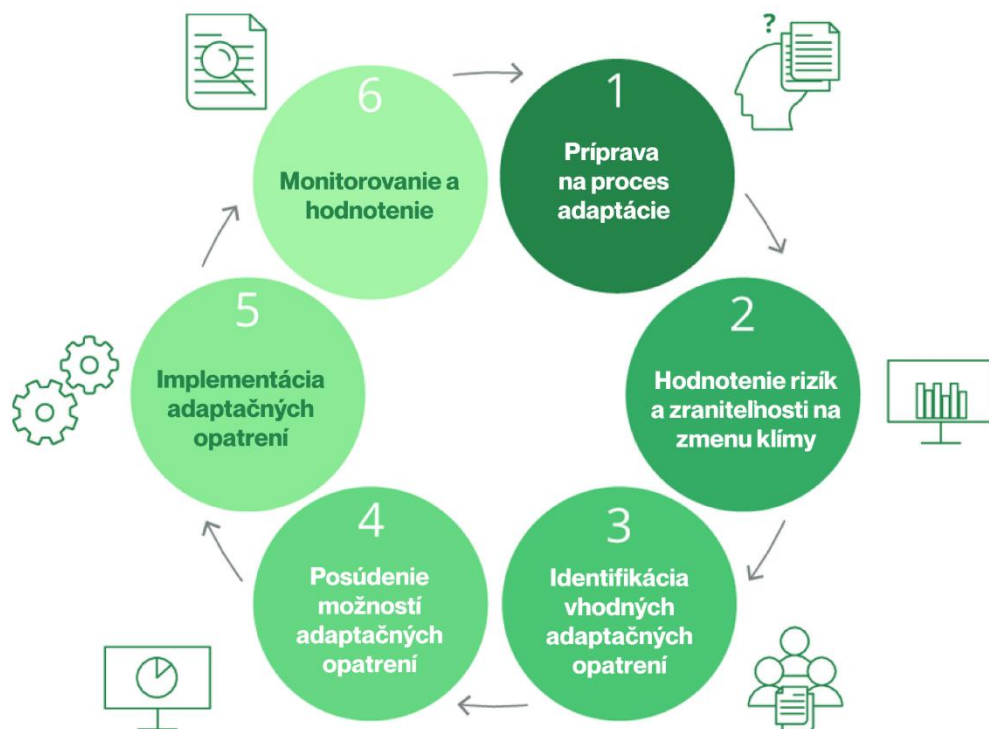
1
Príprava na proces adaptácie

2
Hodnotenie rizík a zranitelhosti na zmenu klímy

3
Identifikácia vhodných adaptačných opatrení

4
Posúdenie možností adaptačných opatrení

5
Implementácia adaptačných opatrení

6
Monitorovanie a hodnotenie